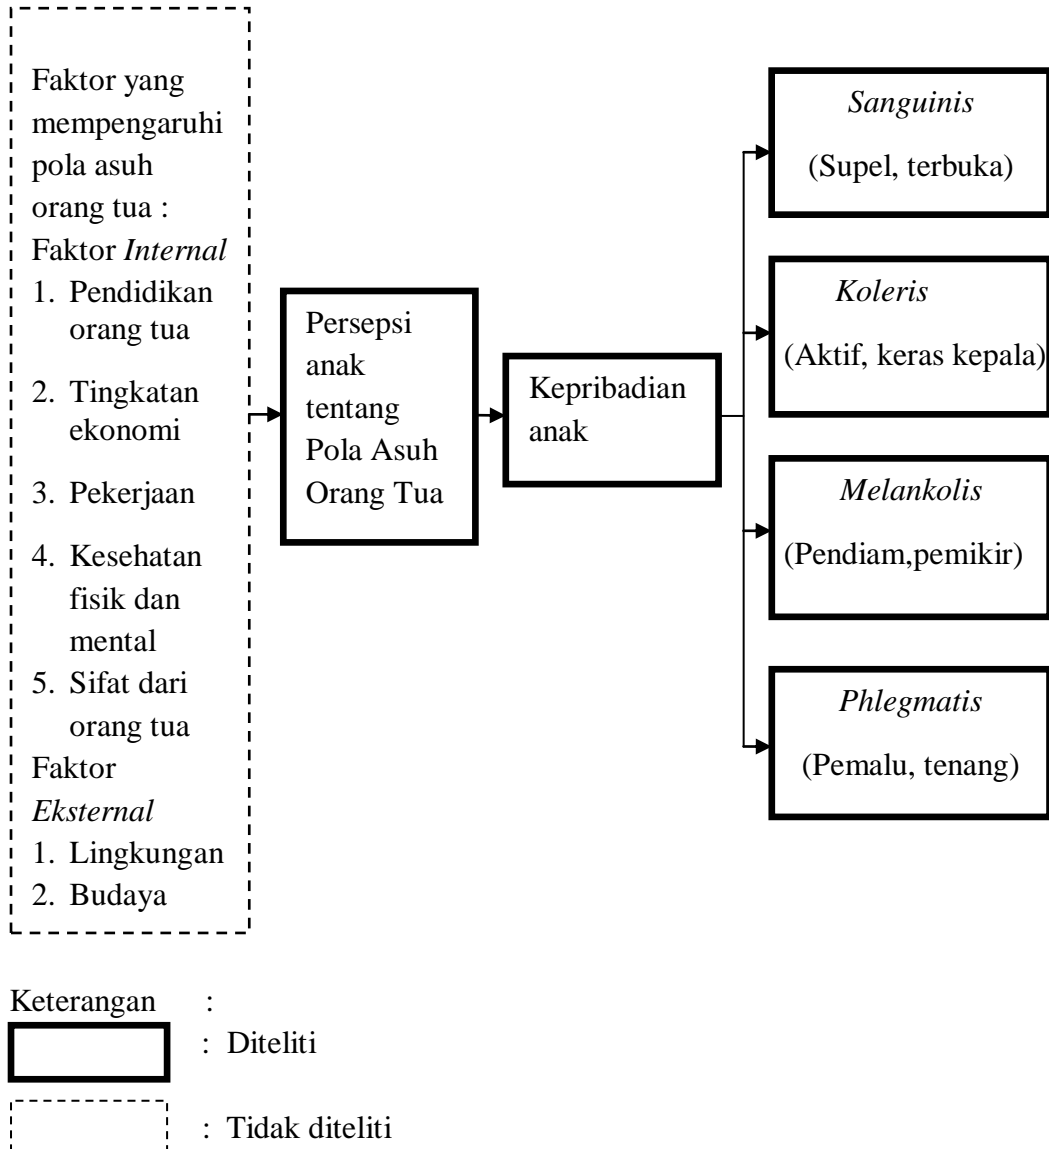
Faktor yang mempengaruhi pola asuh orang tua :
Faktor *Internal*
1. Pendidikan orang tua
2. Tingkatan ekonomi
3. Pekerjaan
4. Kesehatan fisik dan mental
5. Sifat dari orang tua
Faktor *Eksternal*
1. Lingkungan
2. Budaya

Persepsi anak tentang Pola Asuh Orang Tua

Kepribadian anak

*Sanguinis*
(Supel, terbuka)

*Koleris*
(Aktif, keras kepala)

*Melankolis*
(Pendiam,pemikir)

*Phlegmatis*
(Pemalu, tenang)

Keterangan :
: Diteliti
: Tidak diteliti